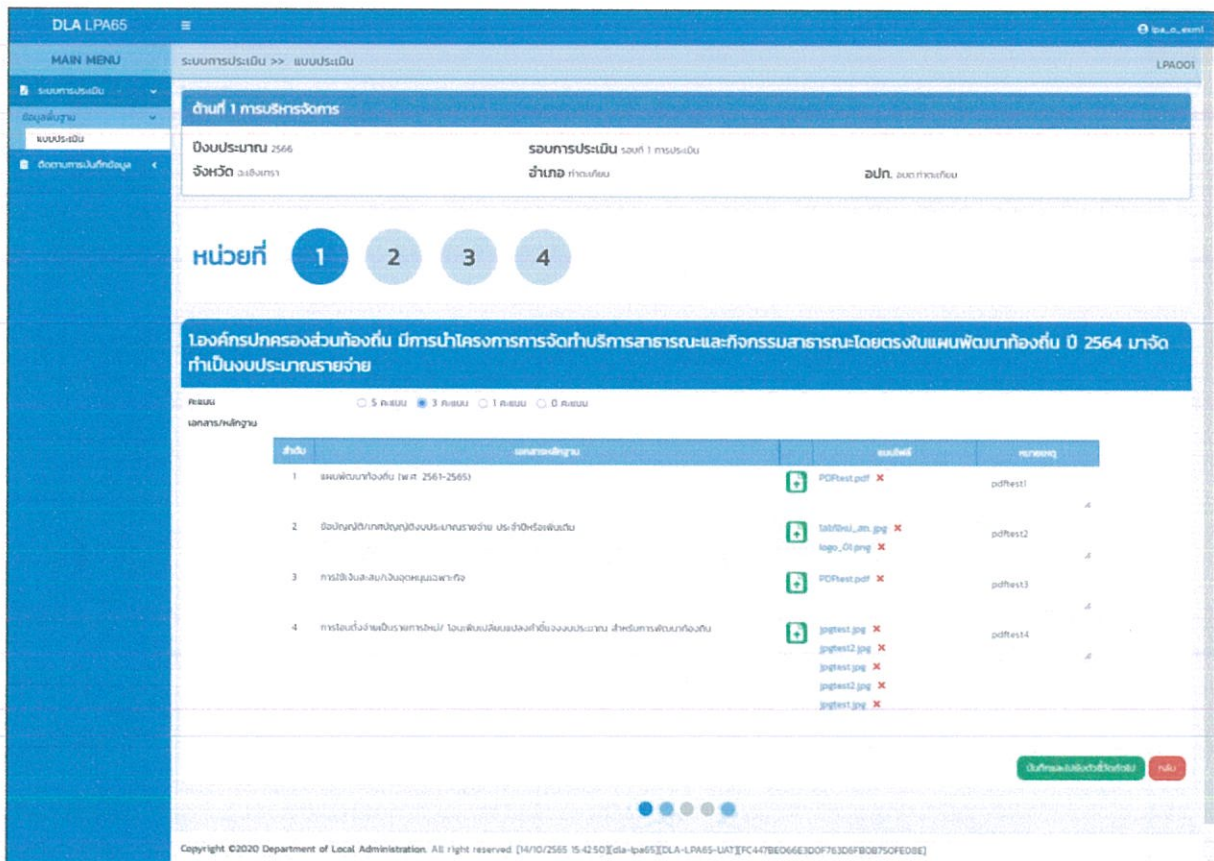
DLA LPA65
≡
lpa_o_exml

MAIN MENU
ระบบการประเมิน
ข้อมูลพื้นฐาน
แบบประเมิน
ติดตามการบันทึกข้อมูล

ระบบการประเมิน >> แบบประเมิน
LPA001

ด้านที่ 1 การบริหารจัดการ

ปีงบประมาณ 2566
รอบการประเมิน รอบที่ 1 การประเมิน
จังหวัด ฉะเชิงเทรา
อำเภอ ท่าตะเกียบ
อปท. อบต.ท่าตะเกียบ

หน่วยที่ 1 2 3 4

1.องค์กรปกครองส่วนท้องถิ่น มีการนำโครงการการจัดทำบริการสาธารณะและกิจกรรมสาธารณะโดยตรงในแผนพัฒนาท้องถิ่น ปี 2564 มาจัดทำเป็นงบประมาณรายจ่าย

คะแนน
○ 5 คะแนน ◉ 3 คะแนน ○ 1 คะแนน ○ 0 คะแนน
เอกสาร/หลักฐาน

| ลำดับ | เอกสารหลักฐาน | | แนบไฟล์ | หมายเหตุ |
|---|---|---|---|---|
| 1 | แผนพัฒนาท้องถิ่น (พ.ศ. 2561-2565) | | PDFtest.pdf ✖ | pdftest1 |
| 2 | ข้อบัญญัติ/เทศบัญญัติงบประมาณรายจ่าย ประจำปีหรือเพิ่มเติม | | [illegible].jpg ✖ logo_01.png ✖ | pdftest2 |
| 3 | การใช้เงินสะสม/เงินทุนสำรองเงินสะสม | | PDFtest.pdf ✖ | pdftest3 |
| 4 | การโอนตั้งจ่ายเป็นรายการใหม่/ โอนเพิ่มเปลี่ยนแปลงคำชี้แจงงบประมาณ สำหรับการพัฒนาท้องถิ่น | | jpgtest.jpg ✖ jpgtest2.jpg ✖ jpgtest.jpg ✖ jpgtest2.jpg ✖ jpgtest.jpg ✖ | pdftest4 |

บันทึกและไปยังตัวชี้วัดถัดไป
กลับ

Copyright ©2020 Department of Local Administration. All right reserved [14/10/2565 15:42:50][dla-lpa65][DLA-LPA65-UAT][FC447BE066E3D0F763D6FB0B750FE08E]